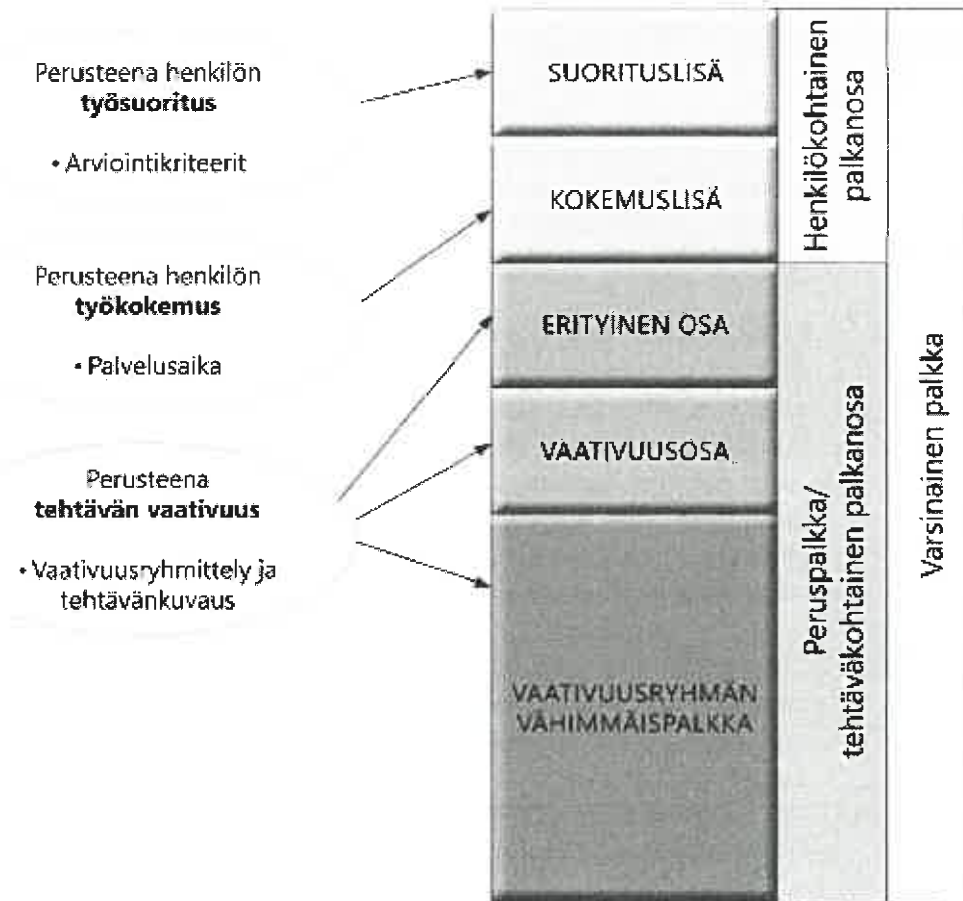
Perusteena henkilön **työsuoritus**

• Arviointikriteerit

Perusteena henkilön **työkokemus**

• Palvelusaika

Perusteena **tehtävän vaativuus**

• Vaativuusryhmittely ja tehtävänkuvaus

SUORITUSLISÄ

KOKEMUSLISÄ

ERITYINEN OSA

VAATIVUUSOSA

VAATIVUUSRYHMÄN VÄHIMMÄISPALKKA

Henkilökohtainen palkanosa

Peruspalkka/ tehtäväkohtainen palkanosa

Varsinainen palkka